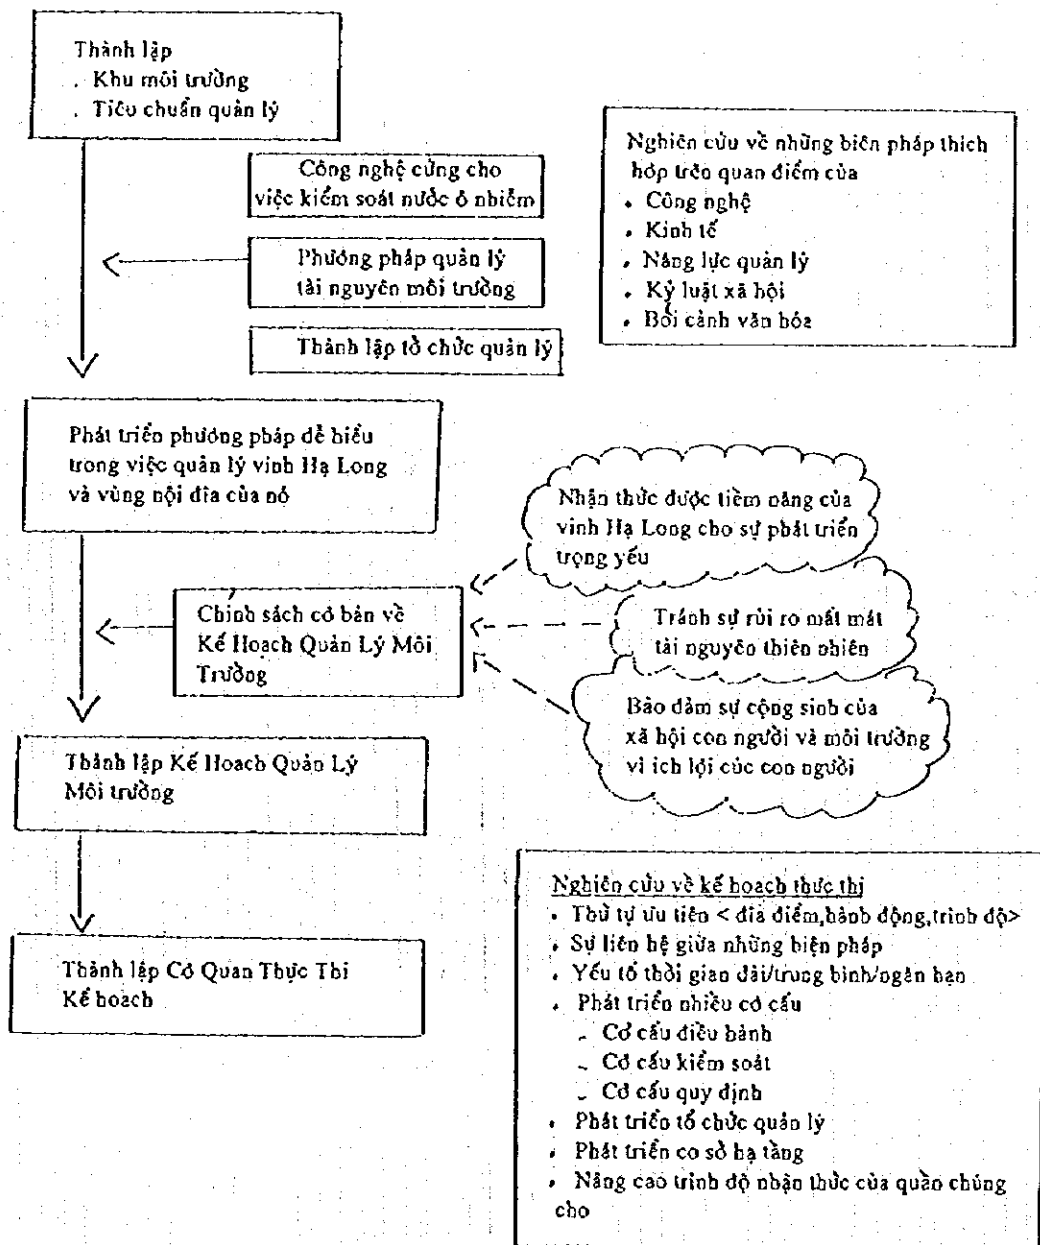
Thành lập
. Khu môi trường
. Tiêu chuẩn quản lý

Công nghệ cứng cho việc kiểm soát nước ô nhiễm

Phương pháp quản lý tài nguyên môi trường

Thành lập tổ chức quản lý

Nghiên cứu về những biện pháp thích hợp trên quan điểm của
• Công nghệ
• Kinh tế
• Năng lực quản lý
• Kỷ luật xã hội
• Bối cảnh văn hóa

Phát triển phương pháp dễ hiểu trong việc quản lý vịnh Hạ Long và vùng nội địa của nó

Nhận thức được tiềm năng của vịnh Hạ Long cho sự phát triển trọng yếu

Chính sách cơ bản về Kế Hoạch Quản Lý Môi Trường

Tránh sự rủi ro mất mát tài nguyên thiên nhiên

Bảo đảm sự cộng sinh của xã hội con người và môi trường vì ích lợi các con người

Thành lập Kế Hoạch Quản Lý Môi trường

Thành lập Cơ Quan Thực Thi Kế hoạch

Nghiên cứu về kế hoạch thực thi
• Thứ tự ưu tiên < địa điểm,hành động,trình độ>
• Sự liên hệ giữa những biện pháp
• Yếu tố thời gian dài/trung bình/ngắn hạn
• Phát triển nhiều cơ cấu
- Cơ cấu điều hành
- Cơ cấu kiểm soát
- Cơ cấu quy định
• Phát triển tổ chức quản lý
• Phát triển cơ sở hạ tầng
• Nâng cao trình độ nhận thức của quần chúng cho